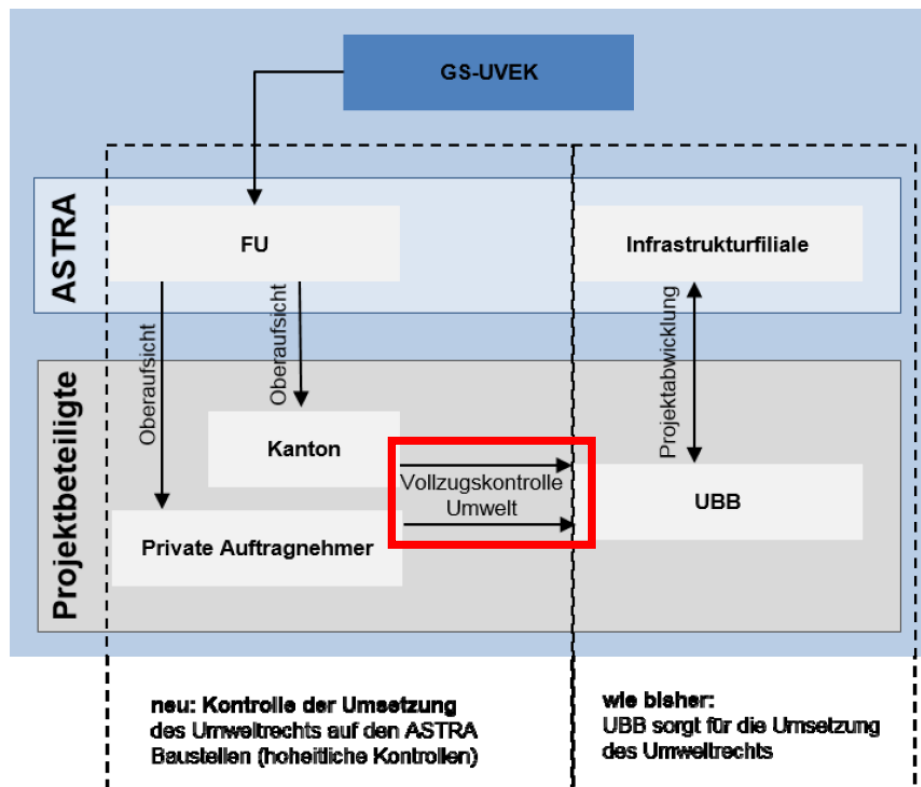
GS-UVEK

ASTRA

FU

Infrastrukturfiliale

Projektbeteiligte

Oberaufsicht

Oberaufsicht

Projektabwicklung

Kanton

Vollzugskontrolle Umwelt

UBB

Private Auftragnehmer

neu: Kontrolle der Umsetzung des Umweltrechts auf den ASTRA Baustellen (hoheitliche Kontrollen)

wie bisher: UBB sorgt für die Umsetzung des Umweltrechts